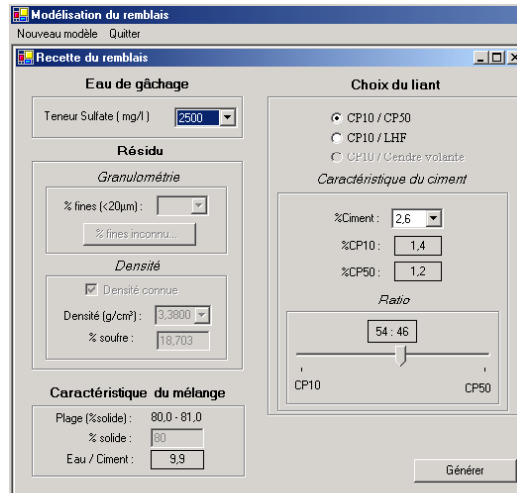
Modélisation du remblais
Nouveau modèle Quitter
Recette du remblais

Eau de gâchage
Teneur Sulfate ( mg/l ) 2500

Résidu
Granulométrie
% fines (<20µm) :
% fines inconnu...
Densité
Densité connue
Densité (g/cm³) : 3,3800
% soufre : 18,703

Caractéristique du mélange
Plage (%solide) : 80,0 - 81,0
% solide : 80
Eau / Ciment : 9,9

Choix du liant
CP10 / CP50
CP10 / LHF
CP10 / Cendre volante
Caractéristique du ciment
%Ciment : 2,6
%CP10 : 1,4
%CP50 : 1,2
Ratio
54 : 46
CP10 CP50

Générer